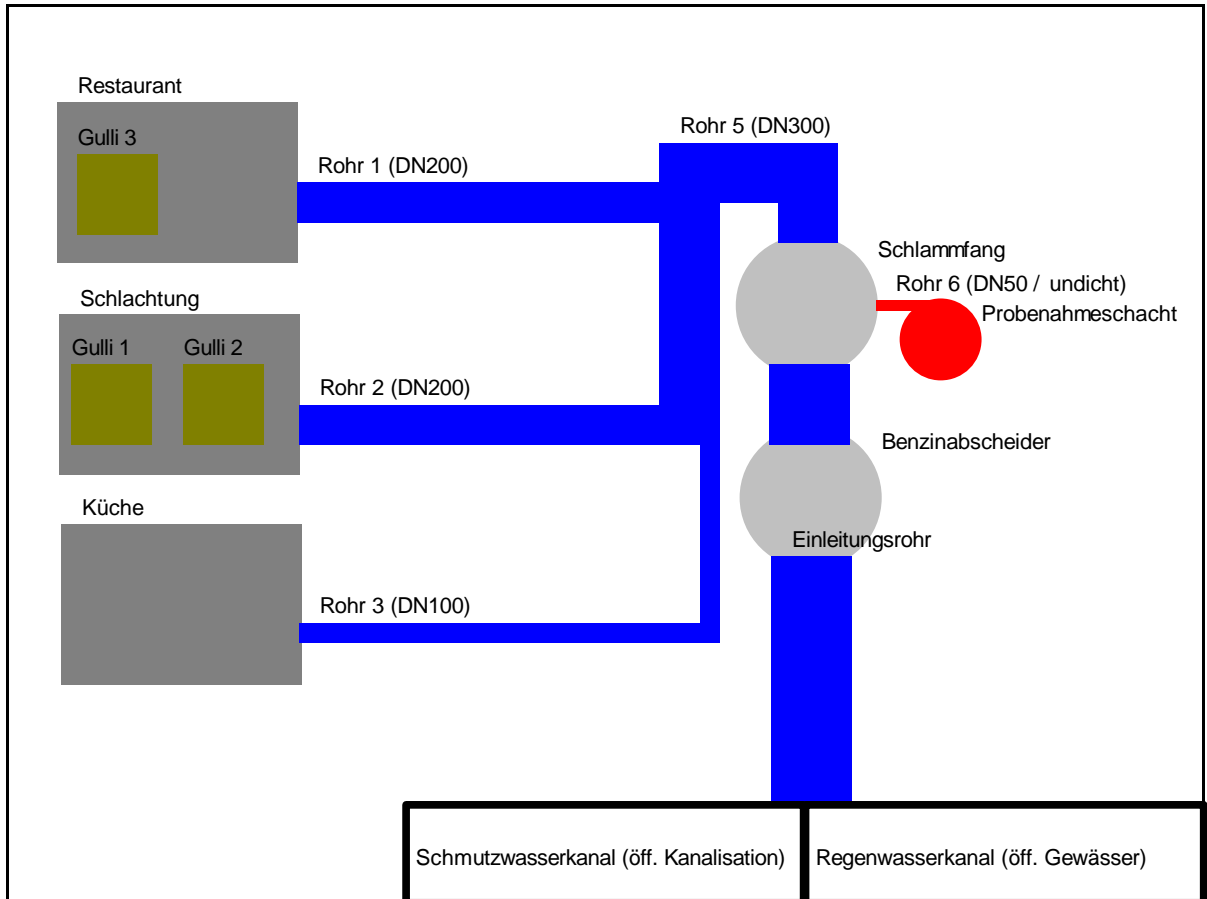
Restaurant

Gulli 3

Rohr 1 (DN200)

Rohr 5 (DN300)

Schlammfang

Rohr 6 (DN50 / undicht)

Probenahmeschacht

Schlachtung

Gulli 1

Gulli 2

Rohr 2 (DN200)

Benzinabscheider

Küche

Einleitungsrohr

Rohr 3 (DN100)

Schmutzwasserkanal (öff. Kanalisation)

Regenwasserkanal (öff. Gewässer)